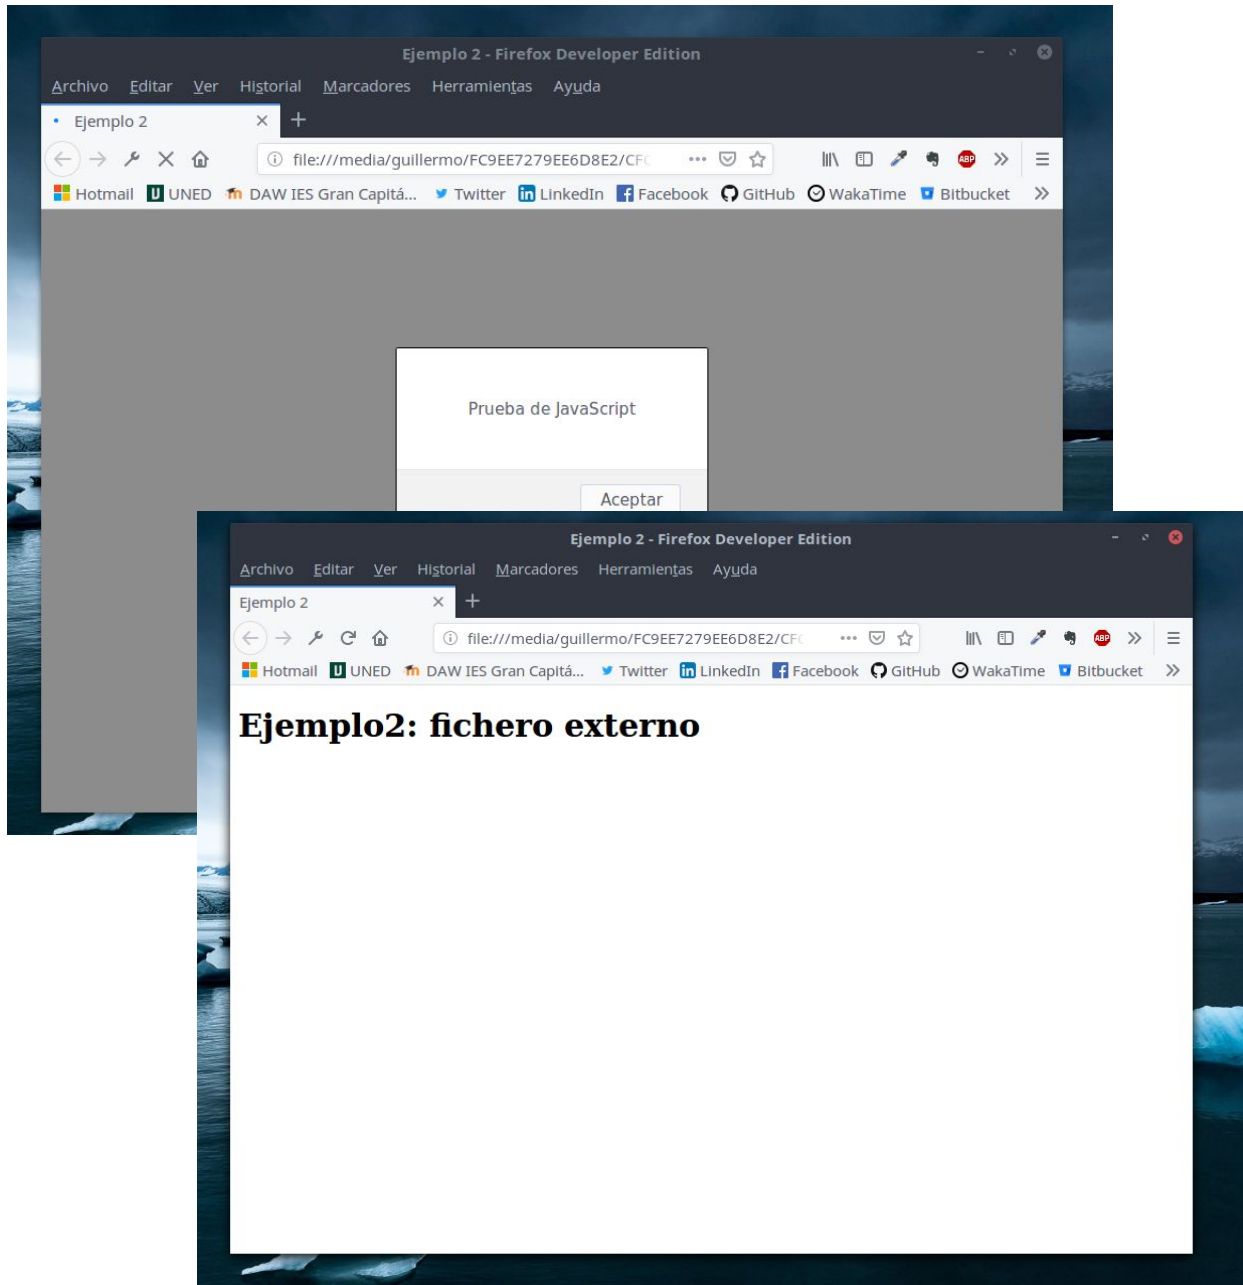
Ejemplo 2 - Firefox Developer Edition

Archivo Editar Ver Historial Marcadores Herramientas Ayuda

Ejemplo 2

file:///media/guillermo/FC9EE7279EE6D8E2/CF

Hotmail UNED DAW IES Gran Capitá... Twitter LinkedIn Facebook GitHub WakaTime Bitbucket

Prueba de JavaScript

Aceptar

Ejemplo 2 - Firefox Developer Edition

Archivo Editar Ver Historial Marcadores Herramientas Ayuda

Ejemplo 2

file:///media/guillermo/FC9EE7279EE6D8E2/CF

Hotmail UNED DAW IES Gran Capitá... Twitter LinkedIn Facebook GitHub WakaTime Bitbucket

Ejemplo2: fichero externo